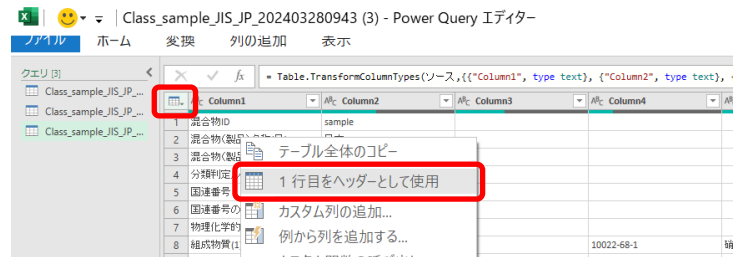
Class_sample_JIS_JP_202403280943 (3) - Power Query エディター

ファイル ホーム 変換 列の追加 表示

クエリ [3]
Class_sample_JIS_JP_...
Class_sample_JIS_JP_...
Class_sample_JIS_JP_...

= Table.TransformColumnTypes(ソース,{{"Column1", type text}, {"Column2", type text},

| | Column1 | Column2 | Column3 | Column4 |
|---|---|---|---|---|
| 1 | 混合物ID | sample | | |
| 2 | 混合物(製品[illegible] | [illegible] | | |
| 3 | 混合物(製品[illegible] | | | |
| 4 | 分類判定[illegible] | | | |
| 5 | 国連番号 | | | |
| 6 | 国連番号の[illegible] | | | |
| 7 | 物理化学的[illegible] | | | |
| 8 | 組成物質(1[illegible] | | | 10022-68-1 |

テーブル全体のコピー
1 行目をヘッダーとして使用
カスタム列の追加...
例から列を追加する...
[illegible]